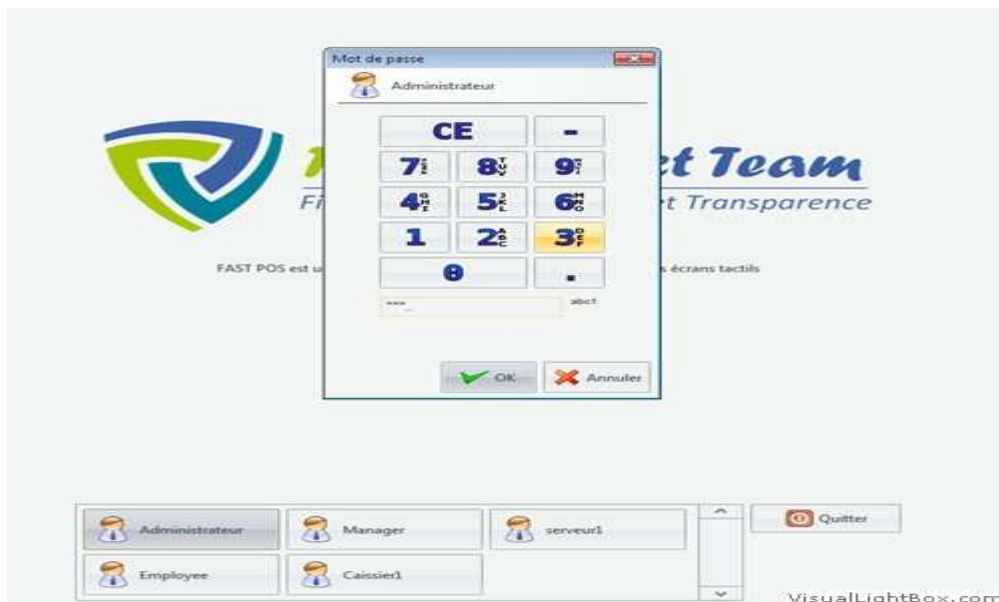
Mot de passe

Administrateur

CE
-
7
8
9
4
5
6
1
2
3
0
.

***

abc1

OK
Annuler

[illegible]t Team
F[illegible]t Transparence

FAST POS est u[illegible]s écrans tactils

Administrateur
Manager
serveur1
Employee
Caissier1

Quitter

VisualLightBox.com